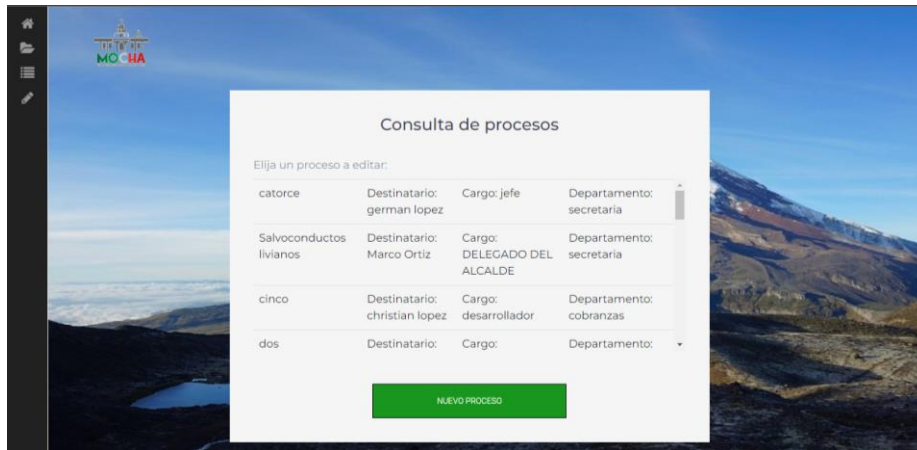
MOCHA

Consulta de procesos

Elija un proceso a editar:

| | | | |
|---|---|---|---|
| catorce | Destinatario: german lopez | Cargo: jefe | Departamento: secretaria |
| Salvoconductos livianos | Destinatario: Marco Ortiz | Cargo: DELEGADO DEL ALCALDE | Departamento: secretaria |
| cinco | Destinatario: christian lopez | Cargo: desarrollador | Departamento: cobranzas |
| dos | Destinatario: | Cargo: | Departamento: |

NUEVO PROCESO